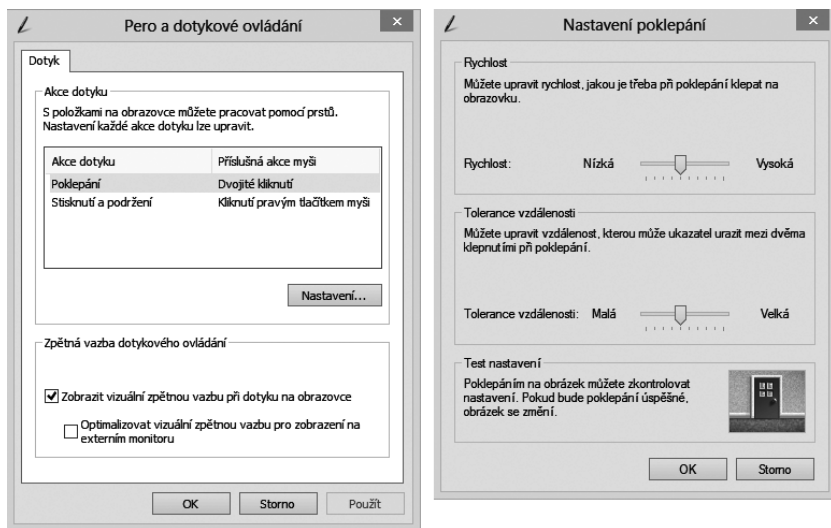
Pero a dotykové ovládání

Dotyk

Akce dotyku

S položkami na obrazovce můžete pracovat pomocí prstů. Nastavení každé akce dotyku lze upravit.

| Akce dotyku | Příslušná akce myši |
|---|---|
| Poklepání | Dvojité kliknutí |
| Stisknutí a podržení | Kliknutí pravým tlačítkem myši |

Nastavení...

Zpětná vazba dotykového ovládání

Zobrazit vizuální zpětnou vazbu při dotyku na obrazovce

Optimalizovat vizuální zpětnou vazbu pro zobrazení na externím monitoru

OK Storno Použít

Nastavení poklepání

Rychlost

Můžete upravit rychlost, jakou je třeba při poklepání klepat na obrazovku.

Rychlost: Nízká Vysoká

Tolerance vzdálenosti

Můžete upravit vzdálenost, kterou může ukazatel urazit mezi dvěma klepnutími při poklepání.

Tolerance vzdálenosti: Malá Velká

Test nastavení

Poklepáním na obrázek můžete zkontrolovat nastavení. Pokud bude poklepání úspěšné, obrázek se změní.

OK Storno